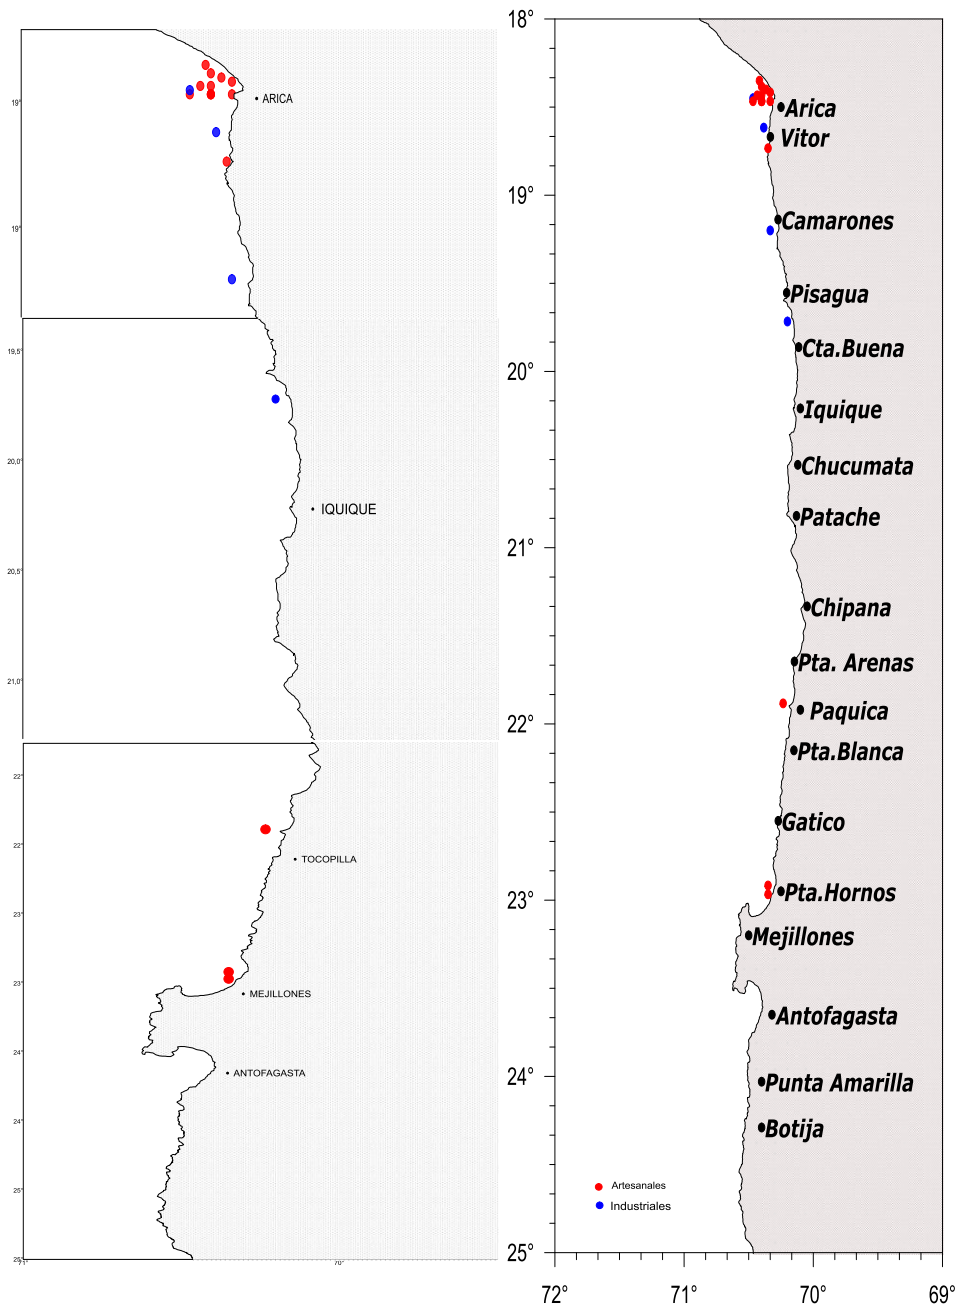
19°
ARICA
19°
19,5°
20,0°
IQUIQUE
20,5°
21,0°
22°
22°
TOCOPILLA
23°
23°
MEJILLONES
24°
ANTOFAGASTA
24°
25°
25°
71°
70°

18°
Arica
Vitor
19°
Camarones
Pisagua
Cta.Buena
20°
Iquique
Chucumata
Patache
21°
Chipana
Pta. Arenas
Paquica
22°
Pta.Blanca
Gatico
Pta.Hornos
23°
Mejillones
Antofagasta
24°
Punta Amarilla
Botija
Artesanales
Industriales
25°
72°
71°
70°
69°